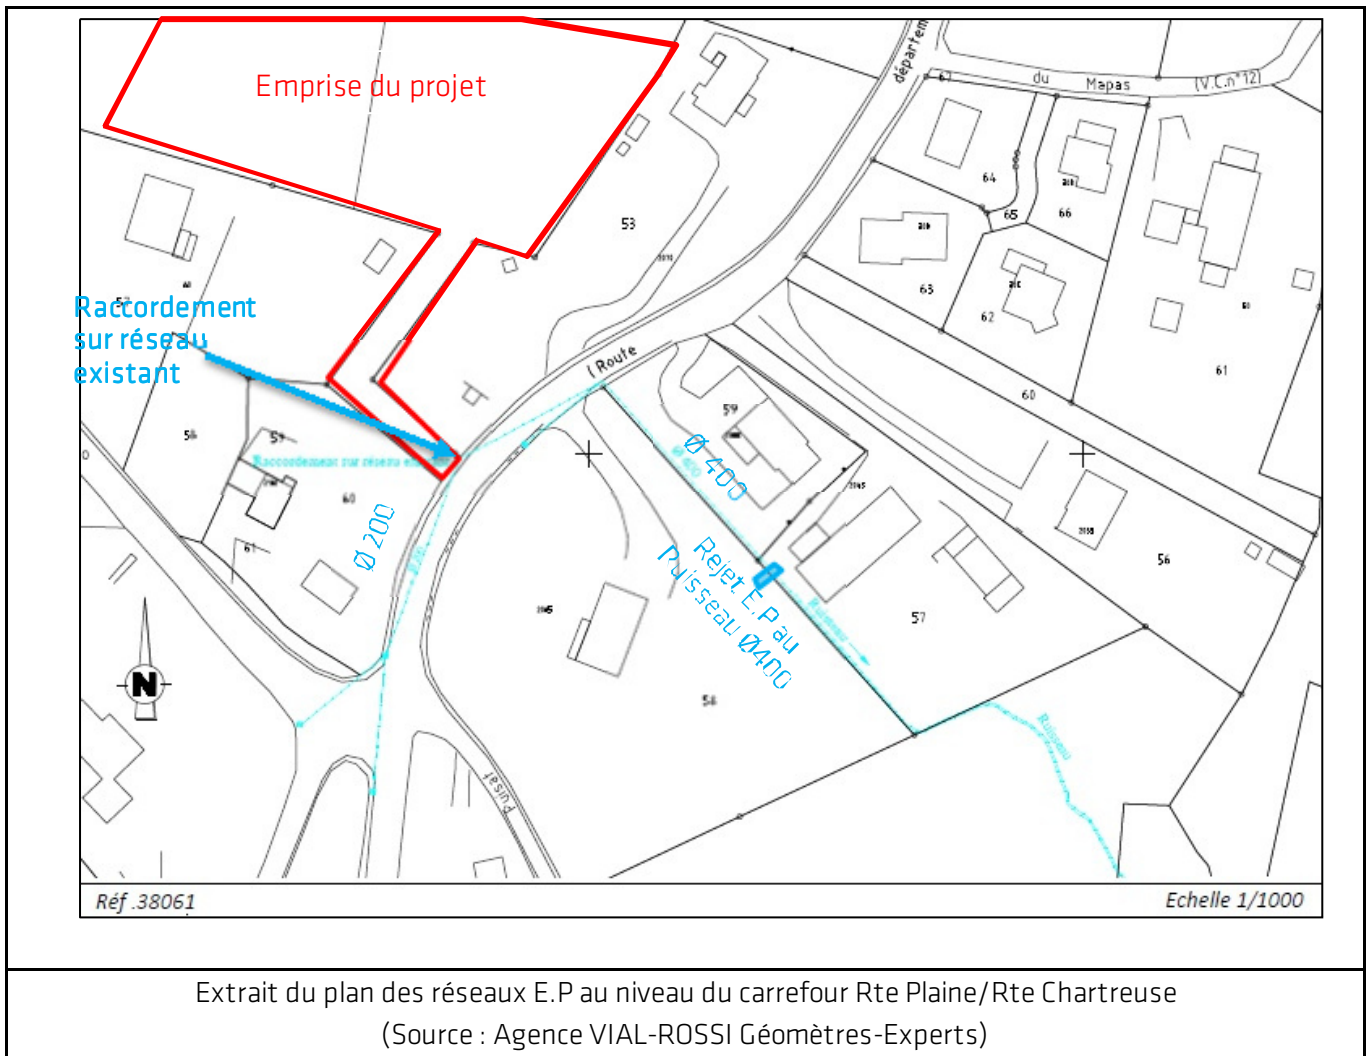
Emprise du projet

départem

du Mapas (V.C.n°12)

53

64

65

66

63

62

61

60

Raccordement sur réseau existant

Raccordement sur réseau existant

l Route

59

Ø 400

56

57

58

Ø 200

Rejet E.P au ruisseau Ø400

Ruisseau

Ruisseau

Pusset

Réf .38061

Echelle 1/1000

Extrait du plan des réseaux E.P au niveau du carrefour Rte Plaine/Rte Chartreuse
(Source : Agence VIAL-ROSSI Géomètres-Experts)